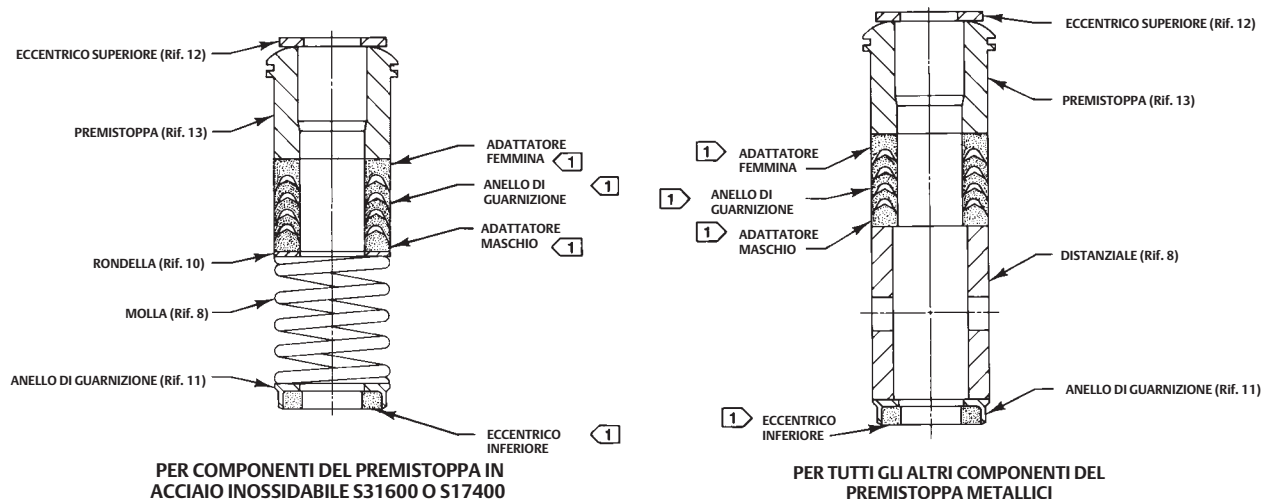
ECCENTRICO SUPERIORE (Rif. 12)

PREMISTOPPA (Rif. 13)

ADATTATORE FEMMINA 1

ANELLO DI GUARNIZIONE 1

ADATTATORE MASCHIO 1

RONDELLA (Rif. 10)

MOLLA (Rif. 8)

ANELLO DI GUARNIZIONE (Rif. 11)

ECCENTRICO INFERIORE 1

PER COMPONENTI DEL PREMISTOPPA IN ACCIAIO INOSSIDABILE S31600 O S17400

ECCENTRICO SUPERIORE (Rif. 12)

PREMISTOPPA (Rif. 13)

1 ADATTATORE FEMMINA

1 ANELLO DI GUARNIZIONE

1 ADATTATORE MASCHIO

DISTANZIALE (Rif. 8)

ANELLO DI GUARNIZIONE (Rif. 11)

1 ECCENTRICO INFERIORE

PER TUTTI GLI ALTRI COMPONENTI DEL PREMISTOPPA METALLICI